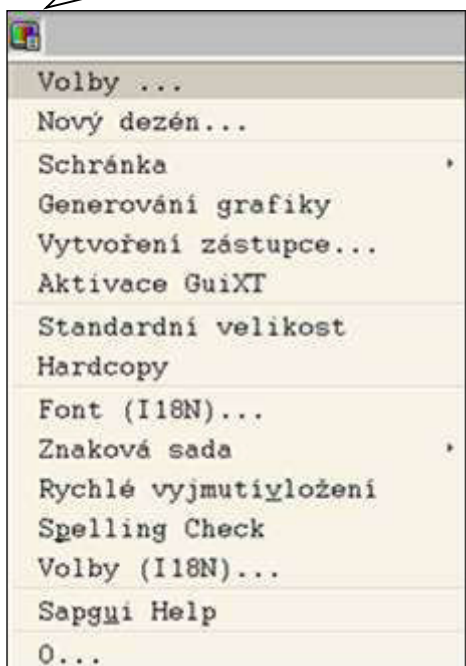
Volby ...
Nový dezén...
Schránka
Generování grafiky
Vytvoření zástupce...
Aktivace GuiXT
Standardní velikost
Hardcopy
Font (I18N)...
Znaková sada
Rychlé vyjmutí/vložení
Spelling Check
Volby (I18N)...
Sapgui Help
O...